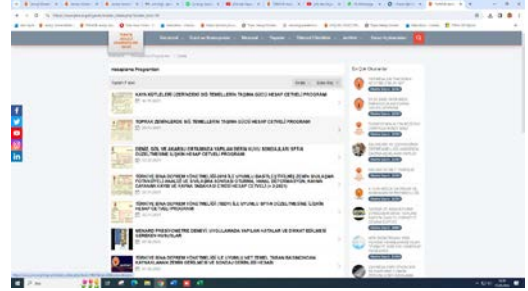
Hesaplama Programları

KAYA KÜTLELERİ ÜZERİNDEKİ SIĞ TEMELLERİN TAŞIMA GÜCÜ HESAP CETVELİ PROGRAMI

TOPRAK ZEMİNLERDE SIĞ TEMELLERİN TAŞIMA GÜCÜ HESAP CETVELİ PROGRAMI

DENİZ, GÖL VE AKARSU KIYILARINDA YAPILAN DOLGU ZEMİNLER ÜZERİNDEKİ ... HESAP CETVELİ PROGRAMI

TÜRKİYE BİNA DEPREM YÖNETMELİĞİ ... HESAP CETVELİ

TÜRKİYE BİNA DEPREM YÖNETMELİĞİ ... HESAP CETVELİ PROGRAMI

MENARD PRESSİYOMETRE DENEYİ ...

TÜRKİYE BİNA DEPREM YÖNETMELİĞİ ...

En Çok Okunanlar